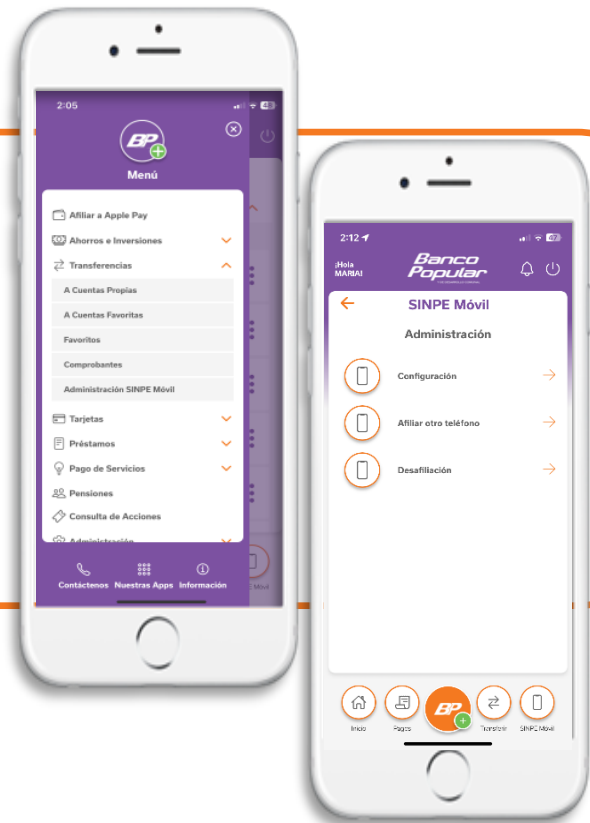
2:05

BP

Menú

Afiliar a Apple Pay

Ahorros e Inversiones

Transferencias

A Cuentas Propias

A Cuentas Favoritas

Favoritos

Comprobantes

Administración SINPE Móvil

Tarjetas

Préstamos

Pago de Servicios

Pensiones

Consulta de Acciones

Administración

Contáctenos

Nuestras Apps

Información

Móvil

2:12

¡Hola MARIA!

Banco Popular

SINPE Móvil

Administración

Configuración

Afiliar otro teléfono

Desafiliación

Inicio

Pagos

BP

Transferir

SINPE Móvil